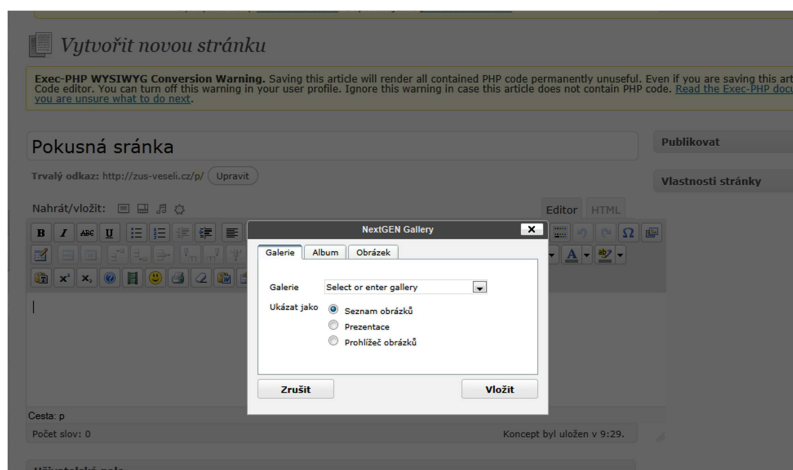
Vytvořit novou stránku

Exec-PHP WYSIWYG Conversion Warning. Saving this article will render all contained PHP code permanently unuseful. Even if you are saving this art Code editor. You can turn off this warning in your user profile. Ignore this warning in case this article does not contain PHP code. Read the Exec-PHP docu you are unsure what to do next.

Pokusná sránka

Trvalý odkaz: http://zus-veseli.cz/p/ Upravit

Nahrát/vložit:

Editor HTML

Publikovat

Vlastnosti stránky

NextGEN Gallery

Galerie Album Obrázek

Galerie Select or enter gallery

Ukázat jako Seznam obrázků
Prezentace
Prohlížeč obrázků

Zrušit Vložit

Cesta: p

Počet slov: 0

Koncept byl uložen v 9:29.